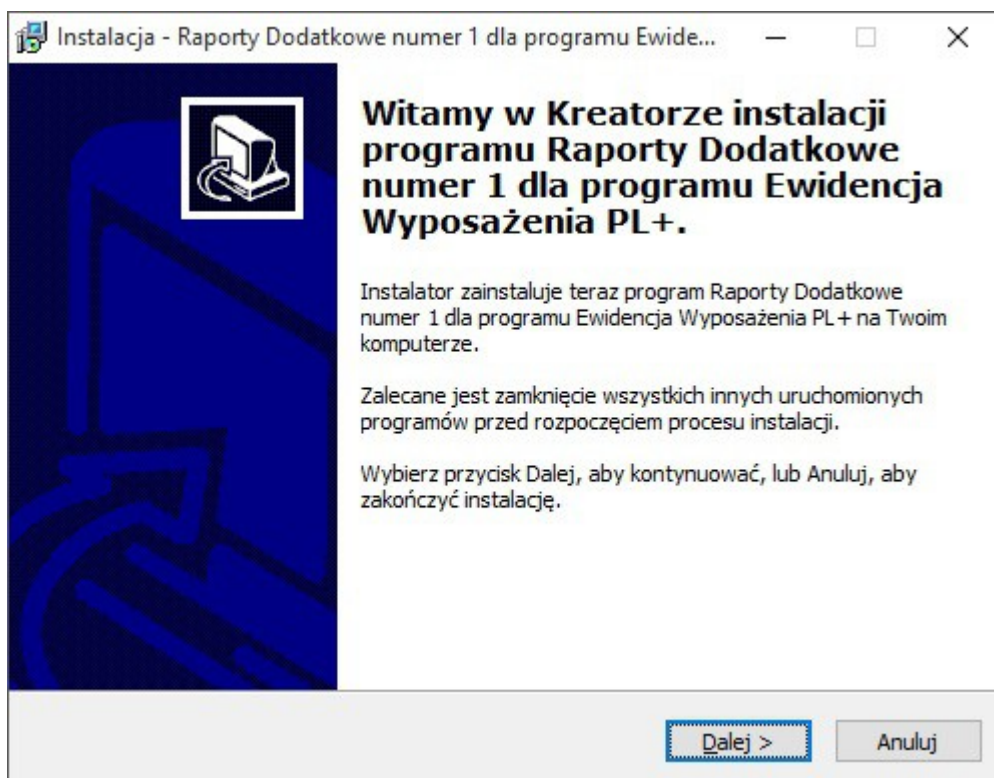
Instalacja - Raporty Dodatkowe numer 1 dla programu Ewide...

Witamy w Kreatorze instalacji programu Raporty Dodatkowe numer 1 dla programu Ewidencja Wyposażenia PL+.

Instalator zainstaluje teraz program Raporty Dodatkowe numer 1 dla programu Ewidencja Wyposażenia PL+ na Twoim komputerze.

Zalecane jest zamknięcie wszystkich innych uruchomionych programów przed rozpoczęciem procesu instalacji.

Wybierz przycisk Dalej, aby kontynuować, lub Anuluj, aby zakończyć instalację.

Dalej >
Anuluj